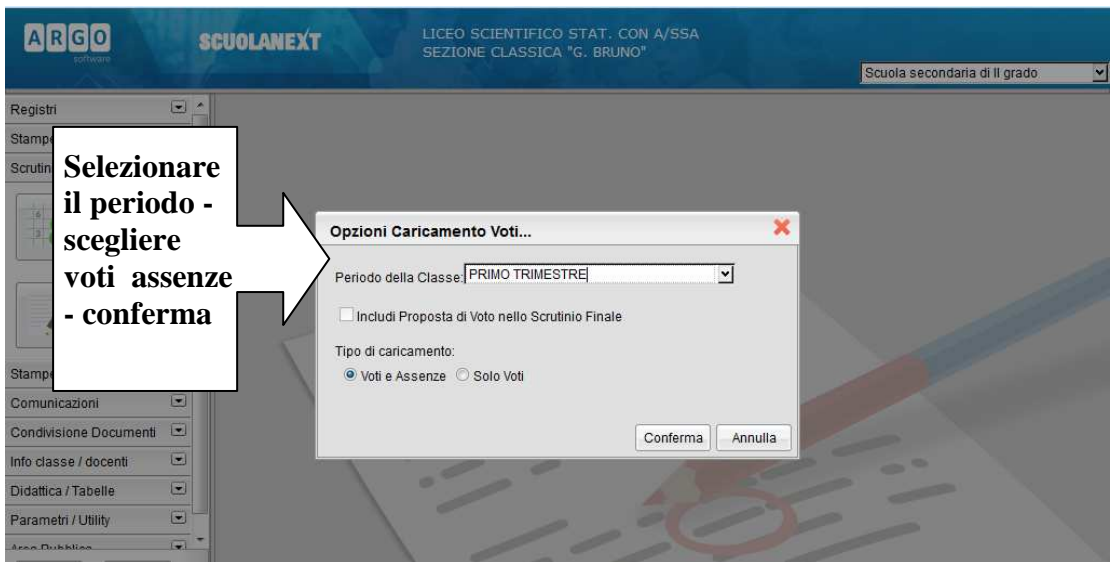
ARGO software

SCUOLANEXT

LICEO SCIENTIFICO STAT. CON A/SSA
SEZIONE CLASSICA "G. BRUNO"

Scuola secondaria di II grado

Registri
Stampe
Scrutini

Selezionare il periodo - scegliere voti assenze - conferma

Stampe
Comunicazioni
Condivisione Documenti
Info classe / docenti
Didattica / Tabelle
Parametri / Utility
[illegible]

Opzioni Caricamento Voti...

Periodo della Classe: PRIMO TRIMESTRE

Includi Proposta di Voto nello Scrutinio Finale

Tipo di caricamento:

Voti e Assenze Solo Voti

Conferma Annulla